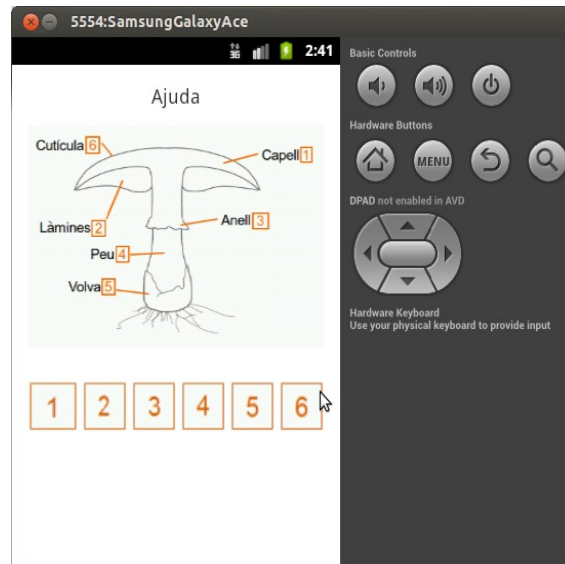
5554:SamsungGalaxyAce

2:41

Ajuda

Cutícula 6
Capell 1
Làmines 2
Anell 3
Peu 4
Volva 5

1 2 3 4 5 6

Basic Controls

Hardware Buttons

MENU

DPAD not enabled in AVD

Hardware Keyboard
Use your physical keyboard to provide input